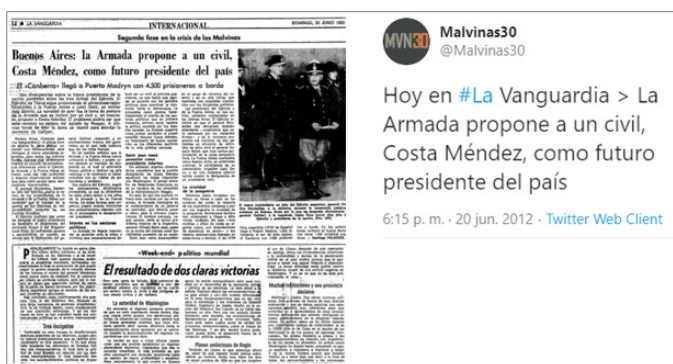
14 LA VANGUARDIA

INTERNACIONAL

DOMINGO, 20 JUNIO 1982

Segunda fase en la crisis de las Malvinas

Buenos Aires: la Armada propone a un civil, Costa Méndez, como futuro presidente del país

El «Canberra» llegó a Puerto Madryn con 4.500 prisioneros a bordo

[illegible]

Tres incógnitas

Week-end político mundial

El resultado de dos claras victorias

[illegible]

Malvinas30
@Malvinas30

Hoy en #La Vanguardia > La Armada propone a un civil, Costa Méndez, como futuro presidente del país

6:15 p. m. · 20 jun. 2012 · Twitter Web Client